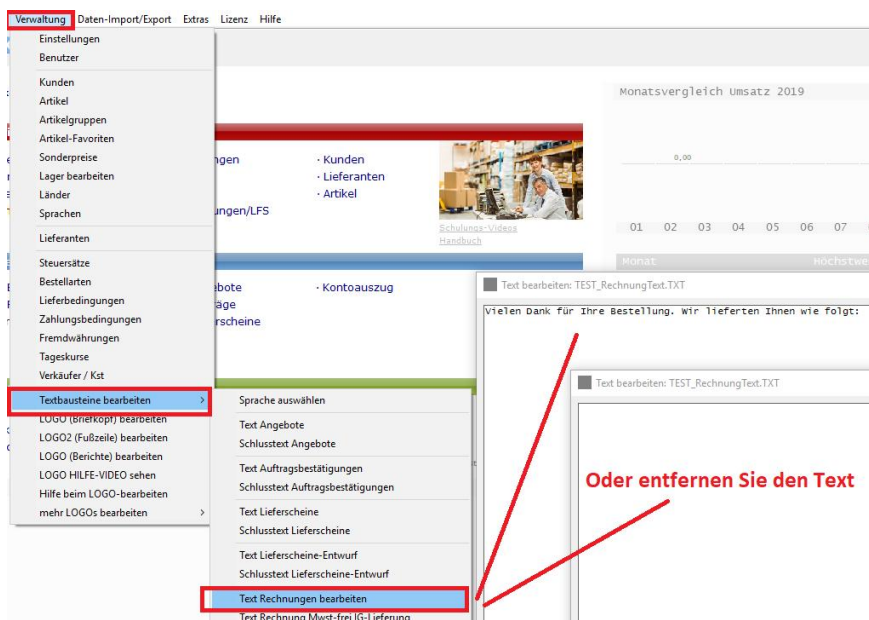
Verwaltung Daten-Import/Export Extras Lizenz Hilfe

Einstellungen
Benutzer
Kunden
Artikel
Artikelgruppen
Artikel-Favoriten
Sonderpreise
Lager bearbeiten
Länder
Sprachen
Lieferanten
Steuersätze
Bestellarten
Lieferbedingungen
Zahlungsbedingungen
Fremdwährungen
Tageskurse
Verkäufer / Kst
Textbausteine bearbeiten
LOGO (Briefkopf) bearbeiten
LOGO2 (Fußzeile) bearbeiten
LOGO (Berichte) bearbeiten
LOGO HILFE-VIDEO sehen
Hilfe beim LOGO-bearbeiten
mehr LOGOs bearbeiten

Sprache auswählen
Text Angebote
Schlusstext Angebote
Text Auftragsbestätigungen
Schlusstext Auftragsbestätigungen
Text Lieferscheine
Schlusstext Lieferscheine
Text Lieferscheine-Entwurf
Schlusstext Lieferscheine-Entwurf
Text Rechnungen bearbeiten
Text Rechnung Mwst-frei IG-Lieferung

ngen
ungen/LFS
· Kunden
· Lieferanten
· Artikel
Schulungs-Videos
Handbuch
ebote
äge
rscheine
· Kontoauszug

Monatsvergleich Umsatz 2019
0,00
01 02 03 04 05 06 07
Monat Höchstwe

Text bearbeiten: TEST_RechnungText.TXT
Vielen Dank für Ihre Bestellung. Wir lieferten Ihnen wie folgt:

Text bearbeiten: TEST_RechnungText.TXT

Oder entfernen Sie den Text